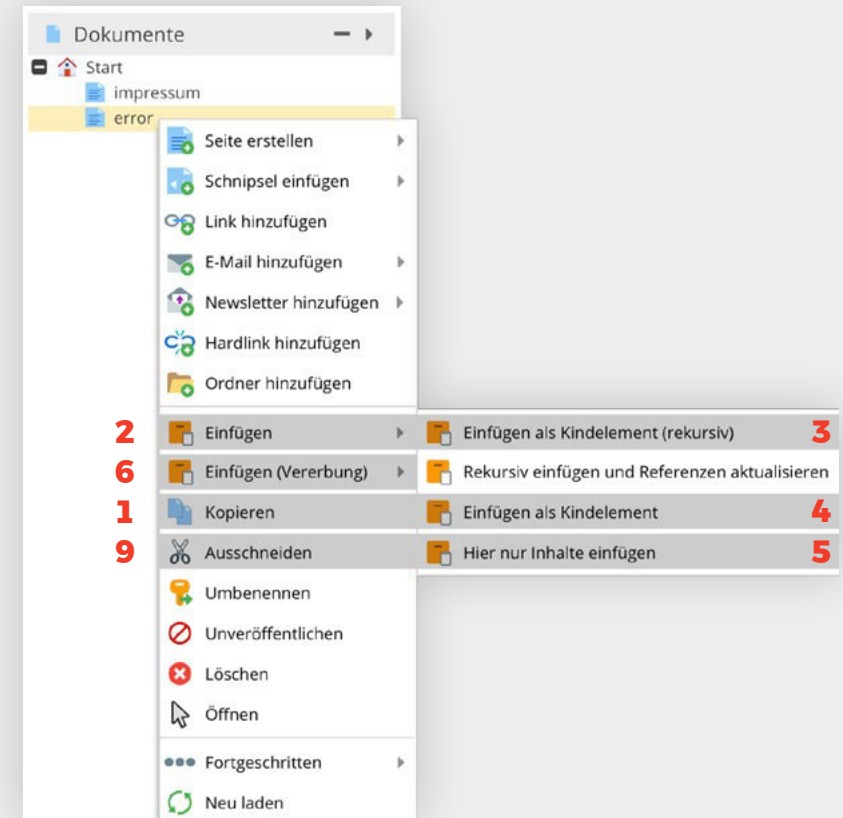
Dokumente

Start
impressum
error

Seite erstellen
Schnipsel einfügen
Link hinzufügen
E-Mail hinzufügen
Newsletter hinzufügen
Hardlink hinzufügen
Ordner hinzufügen

2 Einfügen
6 Einfügen (Vererbung)
1 Kopieren
9 Ausschneiden
Umbenennen
Unveröffentlichen
Löschen
Öffnen

Fortgeschritten
Neu laden

Einfügen als Kindelement (rekursiv) 3
Rekursiv einfügen und Referenzen aktualisieren
Einfügen als Kindelement 4
Hier nur Inhalte einfügen 5